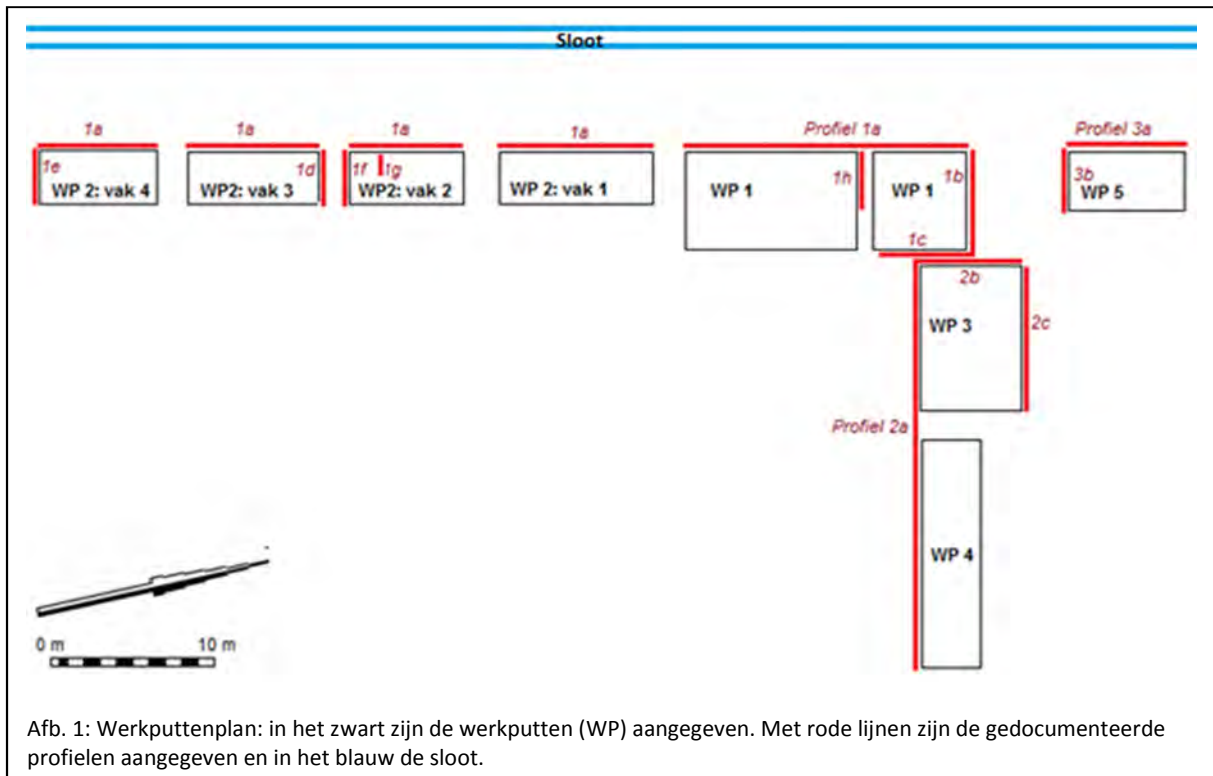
Sloot

1a
1e
WP 2: vak 4

1a
1d
WP2: vak 3

1a
1f 1g
WP2: vak 2

1a
WP 2: vak 1

Profiel 1a
WP 1
1h
WP 1
1b
1c

Profiel 3a
3b
WP 5

2b
WP 3
2c

Profiel 2a

WP 4

0 m
10 m

Afb. 1: Werkputtenplan: in het zwart zijn de werkputten (WP) aangegeven. Met rode lijnen zijn de gedocumenteerde profielen aangegeven en in het blauw de sloot.